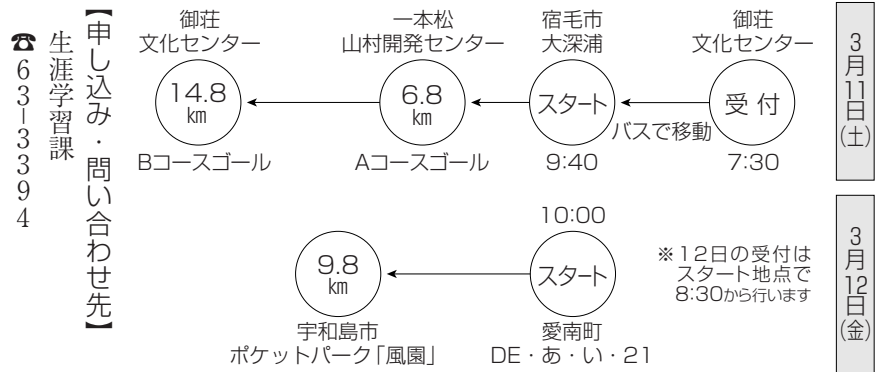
3月11日(土)

御荘文化センター
受付
7:30

バスで移動

宿毛市大深浦
スタート
9:40

一本松山村開発センター
6.8 km
Aコースゴール

御荘文化センター
14.8 km
Bコースゴール

3月12日(金)

※12日の受付はスタート地点で8:30から行います

10:00
スタート
愛南町
DE・あ・い・21

9.8 km
宇和島市
ポケットパーク「風園」

【申し込み・問い合わせ先】
生涯学習課
☎63-3394